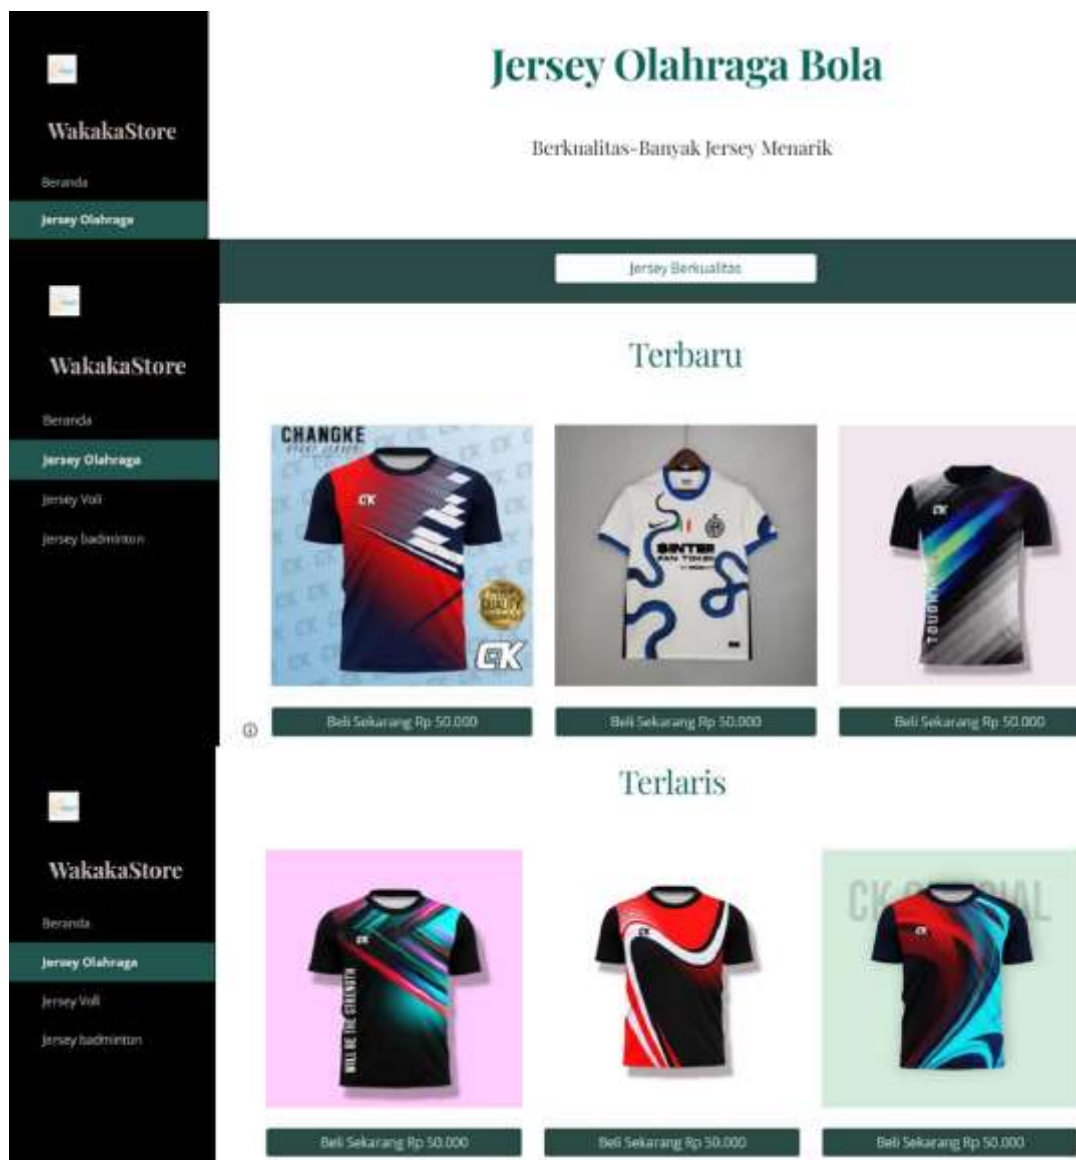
WakakaStore

Beranda

Jersey Olahraga

Jersey Olahraga Bola

Berkualitas-Banyak Jersey Menarik

WakakaStore

Beranda

Jersey Olahraga

Jersey Voli

Jersey badminton

Jersey Berkualitas

Terbaru

CHANGKE

CK

CK

INTER

CK

TOUGH

Beli Sekarang Rp 50.000

Beli Sekarang Rp 50.000

Beli Sekarang Rp 50.000

WakakaStore

Beranda

Jersey Olahraga

Jersey Voli

Jersey badminton

Terlaris

CK

WILL BE THE STRENGTH

CK

CK O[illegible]IAL

CK

Beli Sekarang Rp 50.000

Beli Sekarang Rp 50.000

Beli Sekarang Rp 50.000